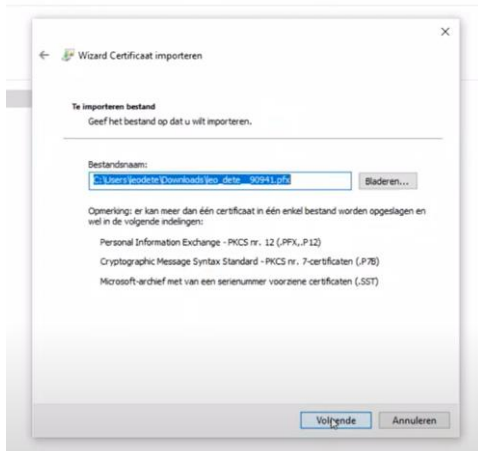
×

Wizard Certificaat importeren

Te importeren bestand
Geef het bestand op dat u wilt importeren.

Bestandsnaam:
C:\Users\leodete\Downloads\leo_dete__90941.pfx
Bladeren...

Opmerking: er kan meer dan één certificaat in één enkel bestand worden opgeslagen en wel in de volgende indelingen:

Personal Information Exchange - PKCS nr. 12 (.PFX,.P12)

Cryptographic Message Syntax Standard - PKCS nr. 7-certificaten (.P7B)

Microsoft-archief met van een serienummer voorziene certificaten (.SST)

Volgende
Annuleren